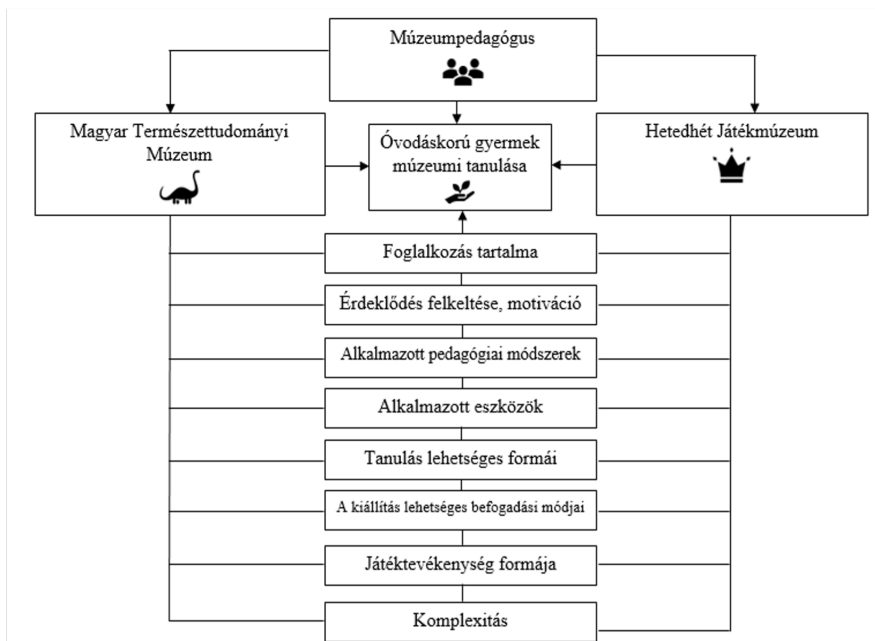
Múzeumpedagógus

Magyar Természettudományi Múzeum

Óvodáskorú gyermek múzeumi tanulása

Hetedhét Játékmúzeum

Foglalkozás tartalma

Érdeklődés felkeltése, motiváció

Alkalmazott pedagógiai módszerek

Alkalmazott eszközök

Tanulás lehetséges formái

A kiállítás lehetséges befogadási módjai

Játéktevékenység formája

Komplexitás